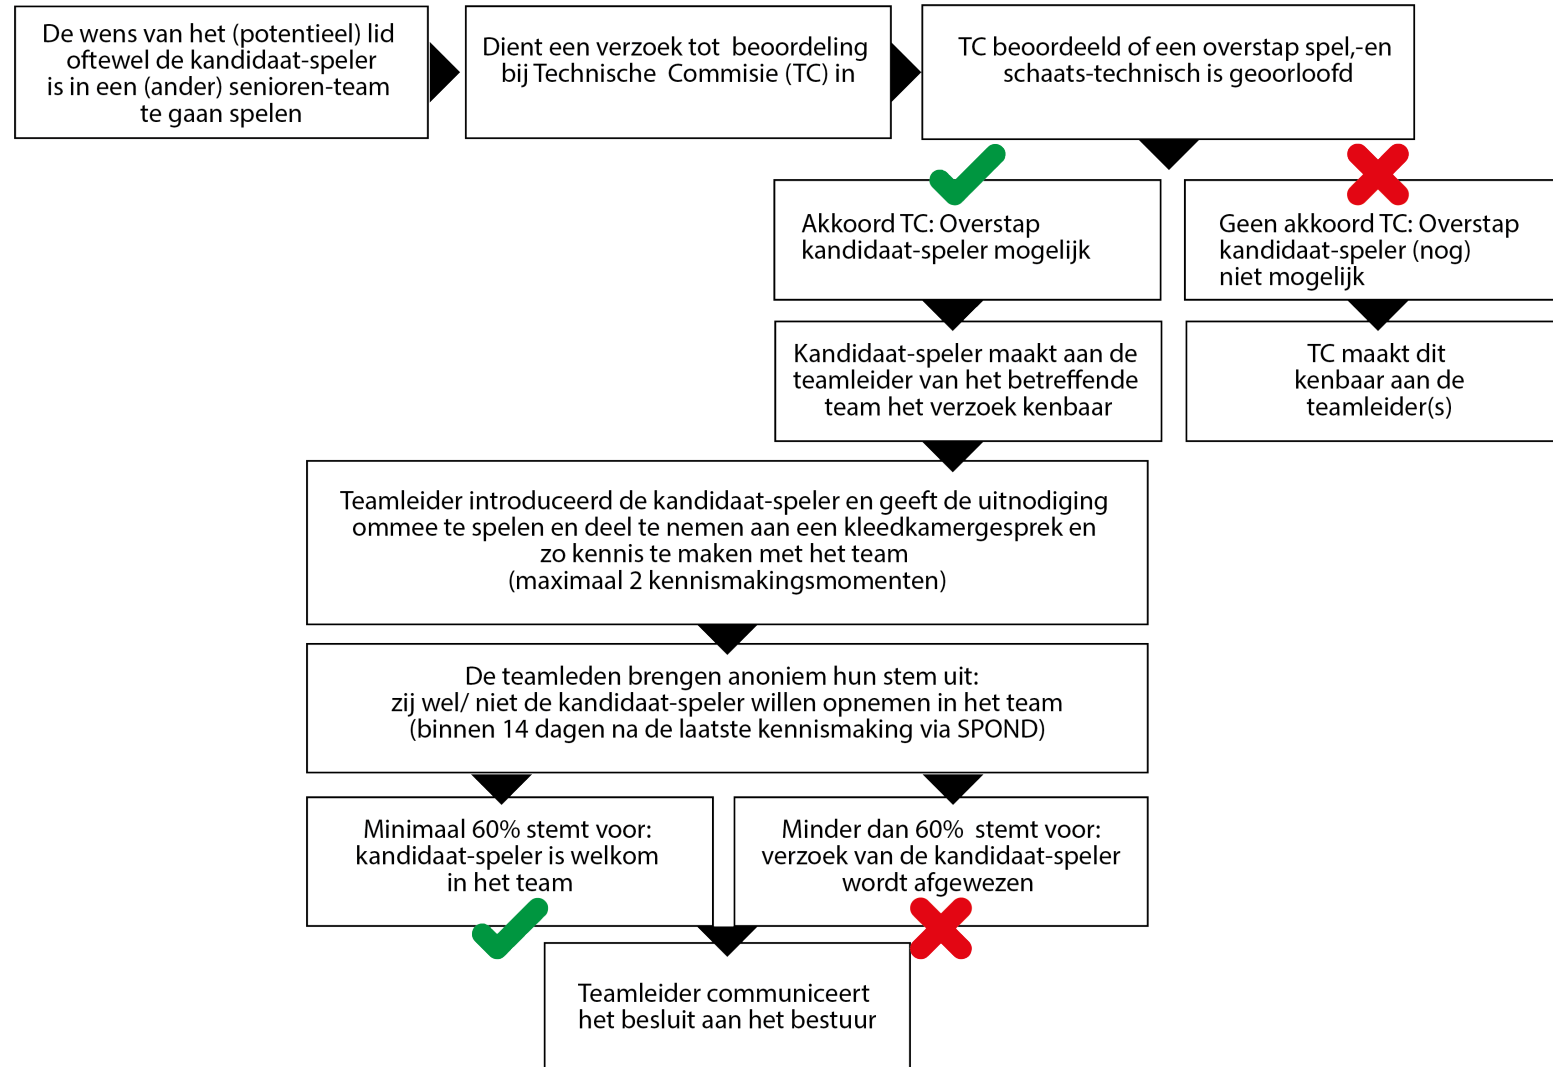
De wens van het (potentieel) lid oftewel de kandidaat-speler is in een (ander) senioren-team te gaan spelen

Dient een verzoek tot beoordeling bij Technische Commisie (TC) in

TC beoordeeld of een overstap spel,-en schaats-technisch is geoorloofd

Akkoord TC: Overstap kandidaat-speler mogelijk

Geen akkoord TC: Overstap kandidaat-speler (nog) niet mogelijk

Kandidaat-speler maakt aan de teamleider van het betreffende team het verzoek kenbaar

TC maakt dit kenbaar aan de teamleider(s)

Teamleider introduceerd de kandidaat-speler en geeft de uitnodiging ommee te spelen en deel te nemen aan een kleedkamergesprek en zo kennis te maken met het team (maximaal 2 kennismakingsmomenten)

De teamleden brengen anoniem hun stem uit: zij wel/ niet de kandidaat-speler willen opnemen in het team (binnen 14 dagen na de laatste kennismaking via SPOND)

Minimaal 60% stemt voor: kandidaat-speler is welkom in het team

Minder dan 60% stemt voor: verzoek van de kandidaat-speler wordt afgewezen

Teamleider communiceert het besluit aan het bestuur